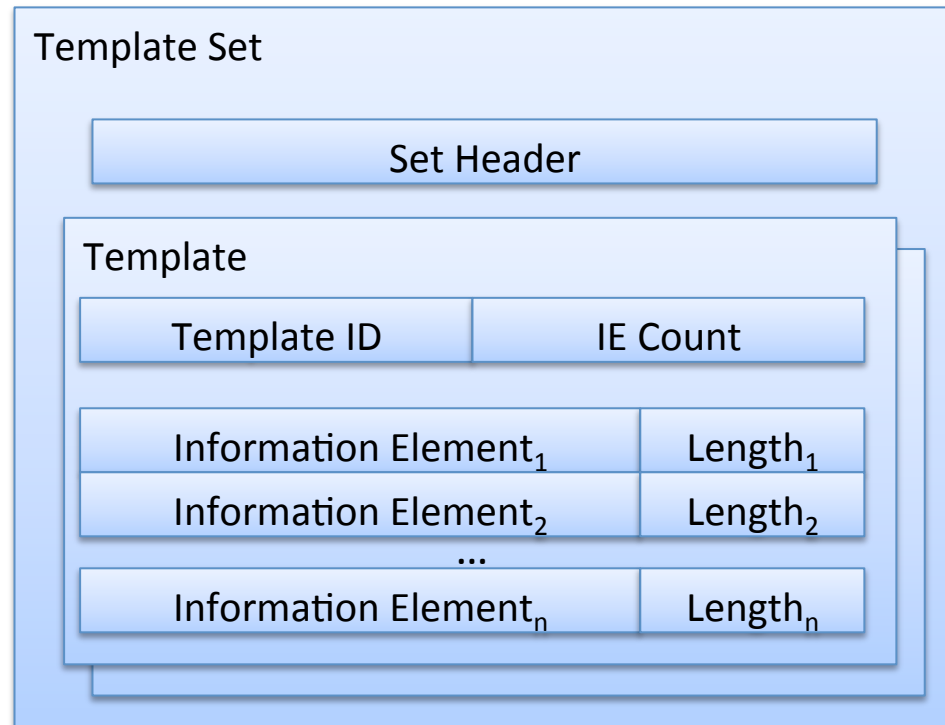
Template Set

Set Header

Template

| Template ID | IE Count |
|---|---|

| Information Element$_1$ | Length$_1$ |
|---|---|
| Information Element$_2$ | Length$_2$ |
| ... | |
| Information Element$_n$ | Length$_n$ |